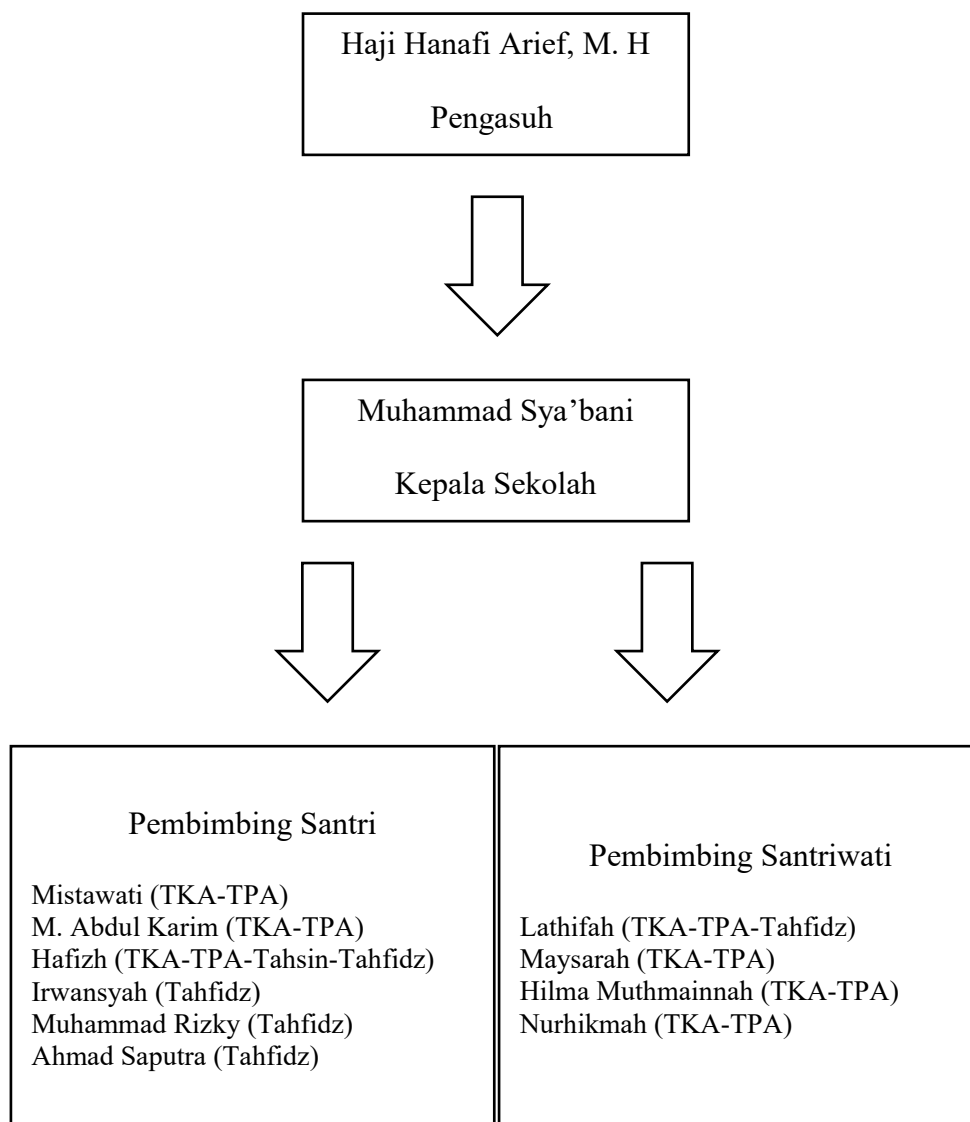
Haji Hanafi Arief, M. H

Pengasuh

Muhammad Sya'bani

Kepala Sekolah

Pembimbing Santri

Mistawati (TKA-TPA)
M. Abdul Karim (TKA-TPA)
Hafizh (TKA-TPA-Tahsin-Tahfidz)
Irwansyah (Tahfidz)
Muhammad Rizky (Tahfidz)
Ahmad Saputra (Tahfidz)

Pembimbing Santriwati

Lathifah (TKA-TPA-Tahfidz)
Maysarah (TKA-TPA)
Hilma Muthmainnah (TKA-TPA)
Nurhikmah (TKA-TPA)